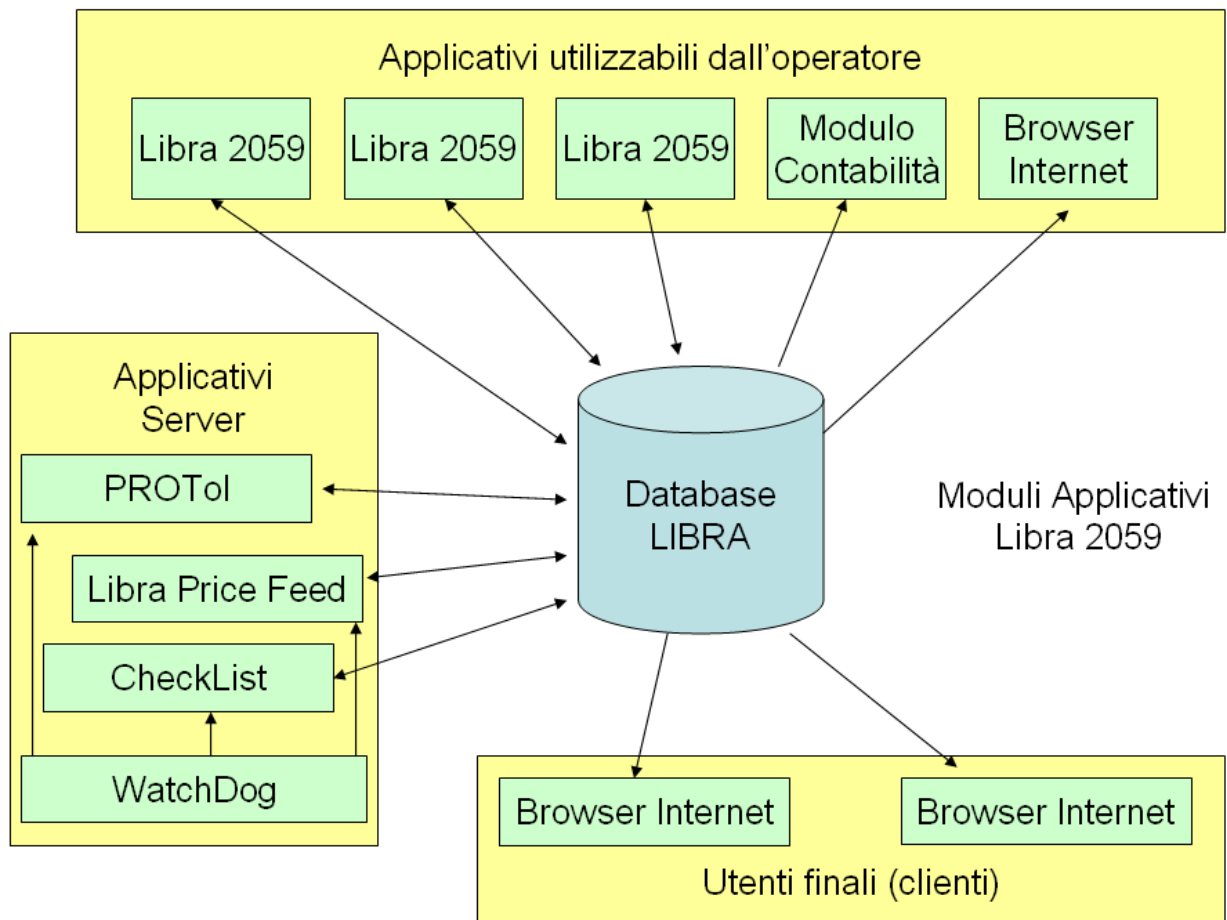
Applicativi utilizzabili dall’operatore

Libra 2059

Libra 2059

Libra 2059

Modulo Contabilità

Browser Internet

Applicativi Server

PROTol

Libra Price Feed

CheckList

WatchDog

Database LIBRA

Moduli Applicativi Libra 2059

Browser Internet

Browser Internet

Utenti finali (clienti)